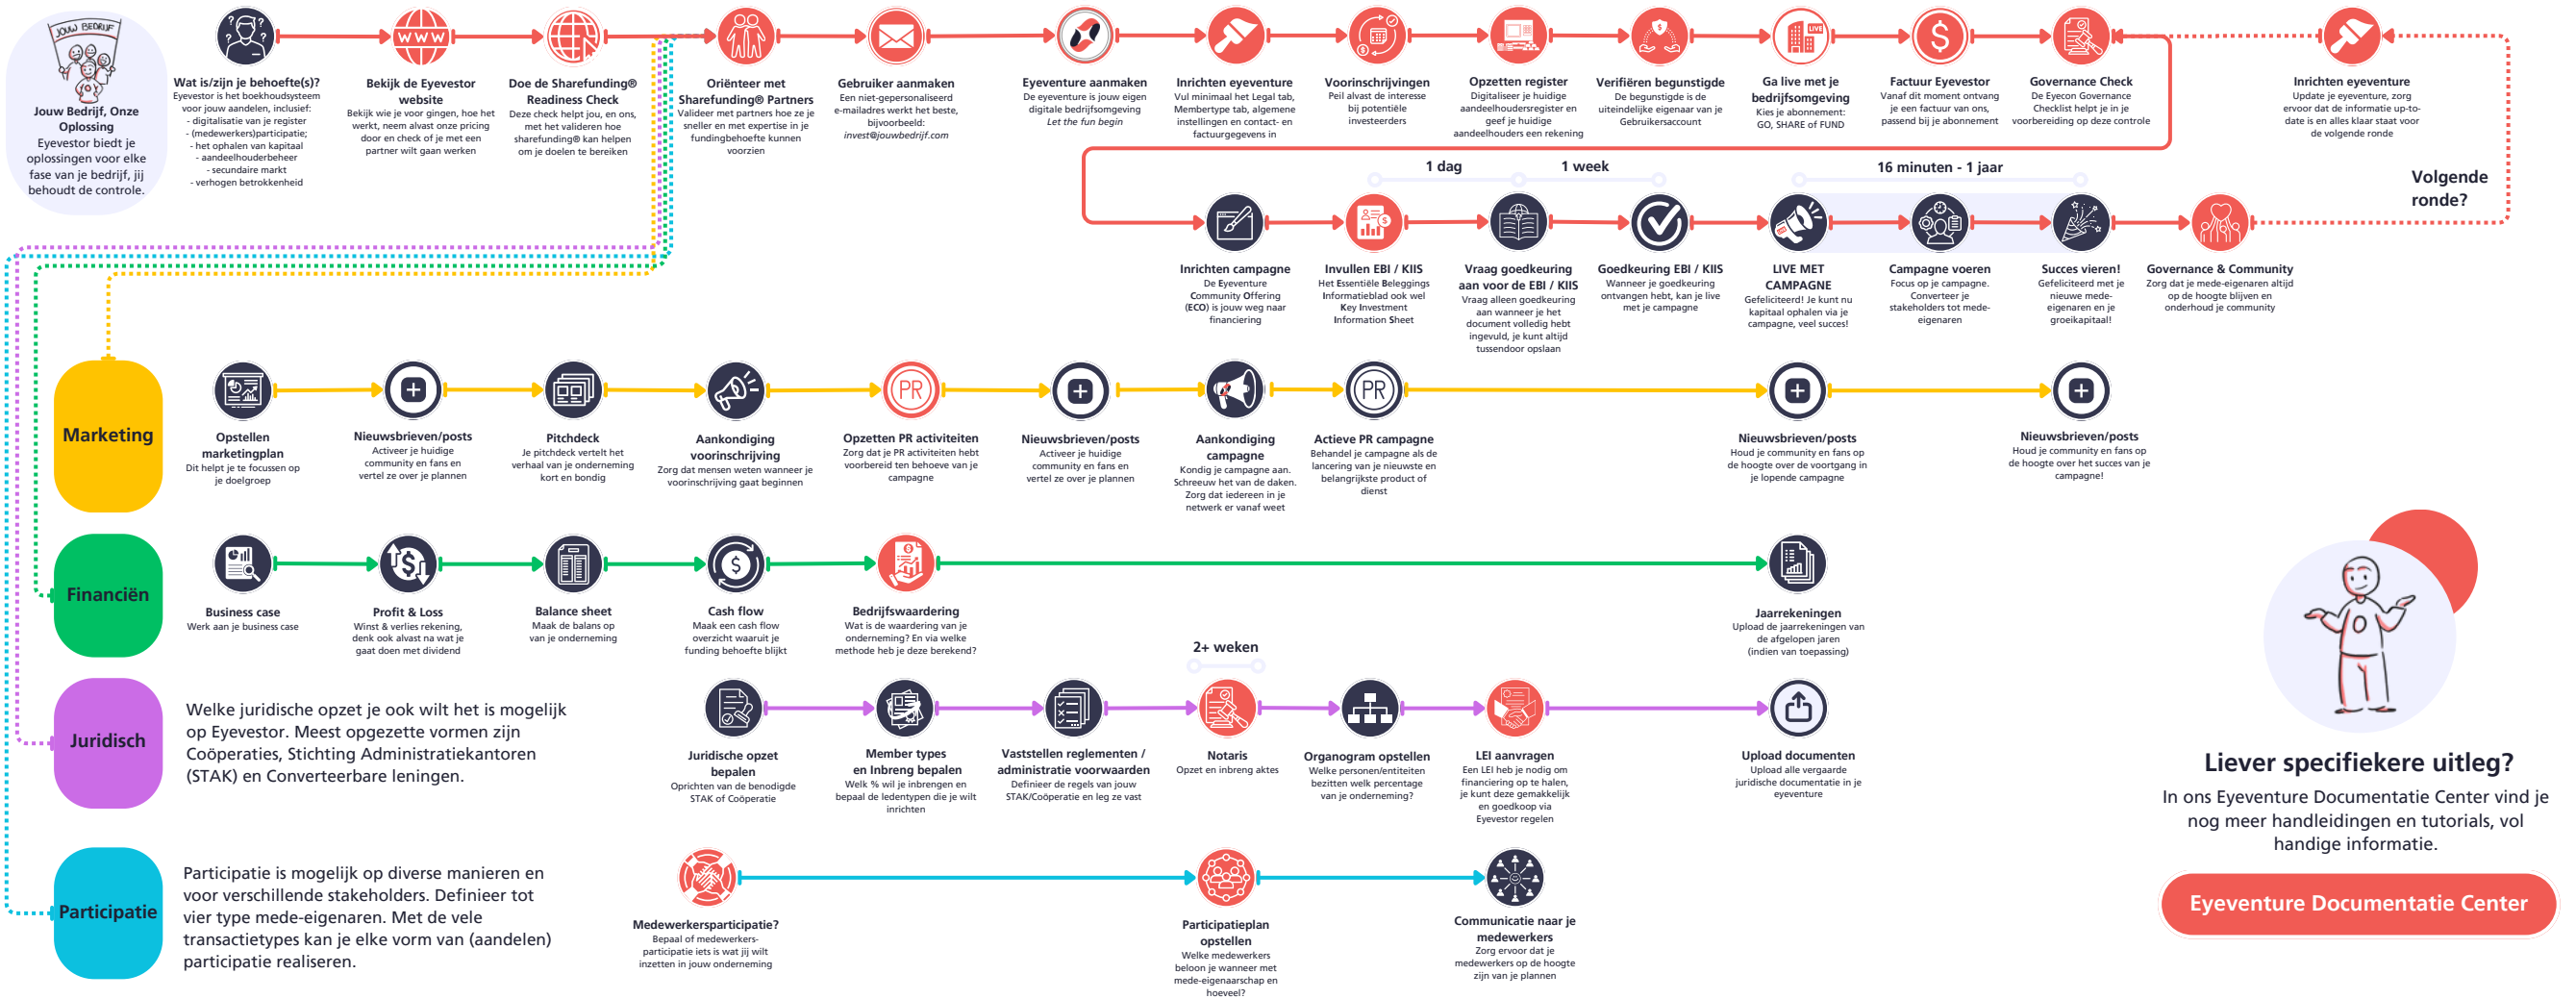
JOUW BEDRIJF

Jouw Bedrijf, Onze Oplossing
Eyevestor biedt je oplossingen voor elke fase van je bedrijf, jij behoudt de controle.

Wat is/zijn je behoefte(s)?
Eyevestor is het boekhoudsysteem voor jouw aandelen, inclusief:
- digitalisatie van je register
- (medewerkers)participatie;
- het ophalen van kapitaal
- aandeelhouderbeheer
- secundaire markt
- verhogen betrokkenheid

Bekijk de Eyevestor website
Bekijk wie je voor gingen, hoe het werkt, neem alvast onze pricing door en check of je met een partner wilt gaan werken

Doe de Sharefunding® Readiness Check
Deze check helpt jou, en ons, met het valideren hoe sharefunding® kan helpen om je doelen te bereiken

Oriënteer met Sharefunding® Partners
Valideer met partners hoe ze je sneller en met expertise in je fundingbehoefte kunnen voorzien

Gebruiker aanmaken
Een niet-gepersonaliseerd e-mailadres werkt het beste, bijvoorbeeld: invest@jouwbedrijf.com

Eyeventure aanmaken
De eyeventure is jouw eigen digitale bedrijfsomgeving
Let the fun begin

Inrichten eyeventure
Vul minimaal het Legal tab, Membertype tab, algemene instellingen en contact- en factuurgegevens in

Voorinschrijvingen
Peil alvast de interesse bij potentiële investeerders

Opzetten register
Digitaliseer je huidige aandeelhoudersregister en geef je huidige aandeelhouders een rekening

Verifiëren begunstigde
De begunstigde is de uiteindelijke eigenaar van je Gebruikersaccount

Ga live met je bedrijfsomgeving
Kies je abonnement: GO, SHARE of FUND

Factuur Eyevestor
Vanaf dit moment ontvang je een factuur van ons, passend bij je abonnement

Governance Check
De Eyecon Governance Checklist helpt je in je voorbereiding op deze controle

Inrichten eyeventure
Update je eyeventure, zorg ervoor dat de informatie up-to-date is en alles klaar staat voor de volgende ronde

1 dag
1 week
16 minuten - 1 jaar

Volgende ronde?

Inrichten campagne
De Eyeventure Community Offering (ECO) is jouw weg naar financiering

Invullen EBI / KIIS
Het Essentiële Beleggings Informatieblad ook wel Key Investment Information Sheet

Vraag goedkeuring aan voor de EBI / KIIS
Vraag alleen goedkeuring aan wanneer je het document volledig hebt ingevuld, je kunt altijd tussendoor opslaan

Goedkeuring EBI / KIIS
Wanneer je goedkeuring ontvangen hebt, kan je live met je campagne

LIVE MET CAMPAGNE
Gefeliciteerd! Je kunt nu kapitaal ophalen via je campagne, veel succes!

Campagne voeren
Focus op je campagne. Converteer je stakeholders tot mede-eigenaren

Succes vieren!
Gefeliciteerd met je nieuwe mede-eigenaren en je groeikapitaal!

Governance & Community
Zorg dat je mede-eigenaren altijd op de hoogte blijven en onderhoud je community

Marketing

Opstellen marketingplan
Dit helpt je te focussen op je doelgroep

Nieuwsbrieven/posts
Activeer je huidige community en fans en vertel ze over je plannen

Pitchdeck
Je pitchdeck vertelt het verhaal van je onderneming kort en bondig

Aankondiging voorinschrijving
Zorg dat mensen weten wanneer je voorinschrijving gaat beginnen

Opzetten PR activiteiten
Zorg dat je PR activiteiten hebt voorbereid ten behoeve van je campagne

Nieuwsbrieven/posts
Activeer je huidige community en fans en vertel ze over je plannen

Aankondiging campagne
Kondig je campagne aan. Schreeuw het van de daken. Zorg dat iedereen in je netwerk er vanaf weet

Actieve PR campagne
Behandel je campagne als de lancering van je nieuwste en belangrijkste product of dienst

Nieuwsbrieven/posts
Houd je community en fans op de hoogte over de voortgang in je lopende campagne

Nieuwsbrieven/posts
Houd je community en fans op de hoogte over het succes van je campagne!

Financiën

Business case
Werk aan je business case

Profit & Loss
Winst & verlies rekening, denk ook alvast na wat je gaat doen met dividend

Balance sheet
Maak de balans op van je onderneming

Cash flow
Maak een cash flow overzicht waaruit je funding behoefte blijkt

Bedrijfswaardering
Wat is de waardering van je onderneming? En via welke methode heb je deze berekend?

Jaarrekeningen
Upload de jaarrekeningen van de afgelopen jaren (indien van toepassing)

2+ weken

Juridisch

Welke juridische opzet je ook wilt het is mogelijk op Eyevestor. Meest opgezette vormen zijn Coöperaties, Stichting Administratiekantoren (STAK) en Converteerbare leningen.

Juridische opzet bepalen
Oprichten van de benodigde STAK of Coöperatie

Member types en Inbreng bepalen
Welk % wil je inbrengen en bepaal de ledentypen die je wilt inrichten

Vaststellen reglementen / administratie voorwaarden
Definieer de regels van jouw STAK/Coöperatie en leg ze vast

Notaris
Opzet en inbreng aktes

Organogram opstellen
Welke personen/entiteiten bezitten welk percentage van je onderneming?

LEI aanvragen
Een LEI heb je nodig om financiering op te halen, je kunt deze gemakkelijk en goedkoop via Eyevestor regelen

Upload documenten
Upload alle vergaarde juridische documentatie in je eyeventure

Participatie

Participatie is mogelijk op diverse manieren en voor verschillende stakeholders. Definieer tot vier type mede-eigenaren. Met de vele transactietypes kan je elke vorm van (aandelen) participatie realiseren.

Medewerkersparticipatie?
Bepaal of medewerkers-participatie iets is wat jij wilt inzetten in jouw onderneming

Participatieplan opstellen
Welke medewerkers beloon je wanneer met mede-eigenaarschap en hoeveel?

Communicatie naar je medewerkers
Zorg ervoor dat je medewerkers op de hoogte zijn van je plannen

Liever specifiekere uitleg?
In ons Eyeventure Documentatie Center vind je nog meer handleidingen en tutorials, vol handige informatie.

Eyeventure Documentatie Center